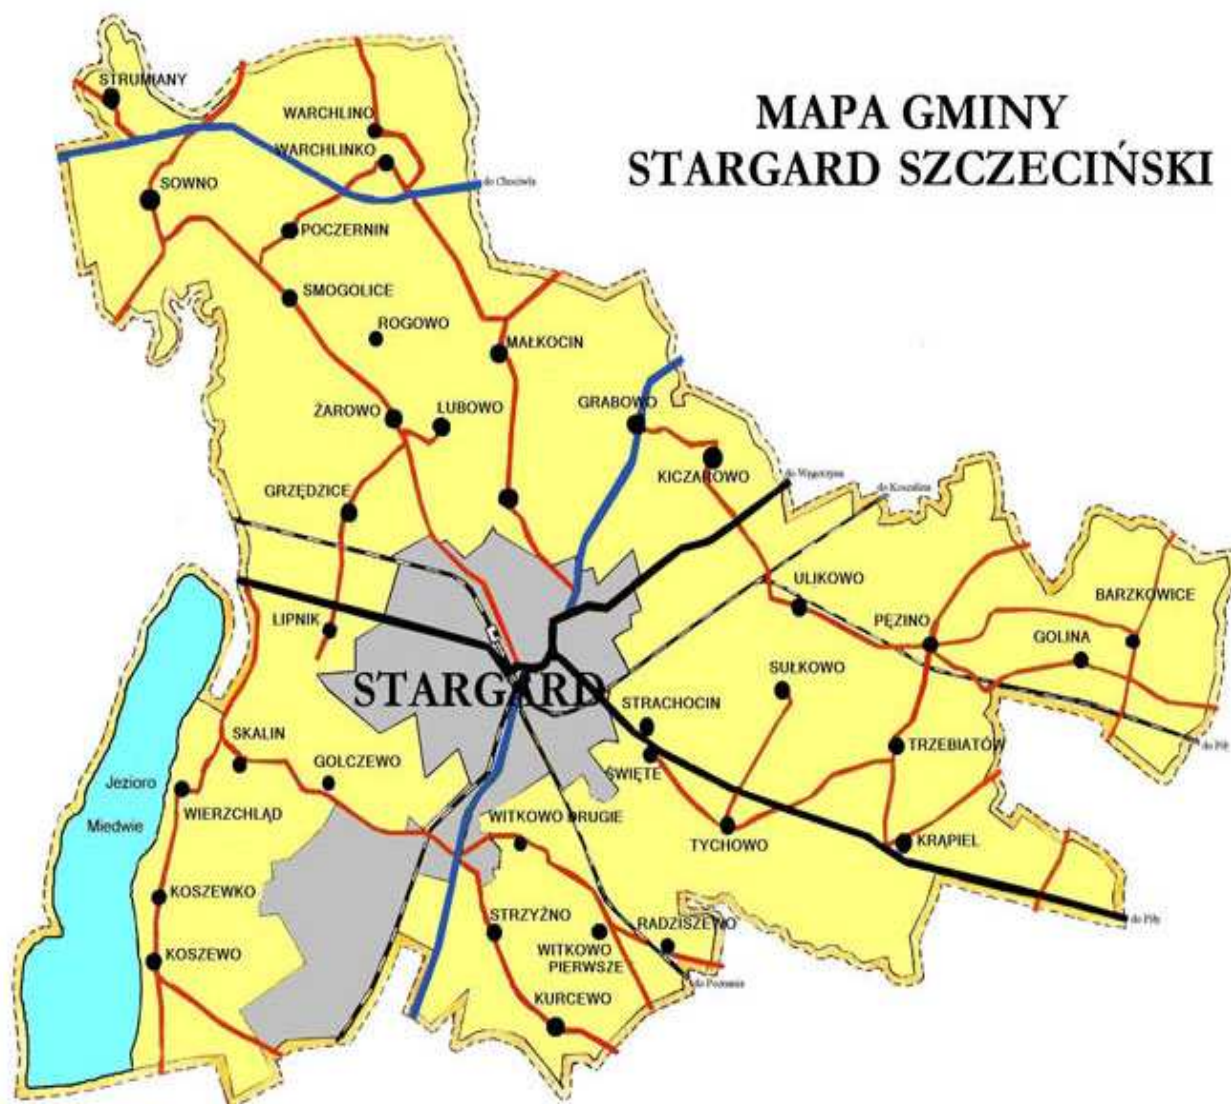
MAPA GMINY
STARGARD SZCZECIŃSKI

STRUMIANY
WARCHLINO
WARCHLINKO
do Chociwla
SOWNO
POCZERNIN
SMOGOLICE
ROGOWO
MAŁKOCIN
GRABOWO
ŻAROWO
LUBOWO
KICZAROWO
do Węgorzyna
do Koszalina
GRZĘDZICE
ULIKOWO
BARZKOWICE
PĘZINO
LIPNIK
GOLINA
SUŁKOWO
STARGARD
STRACHOCIN
SKALIN
GOLCZEWO
ŚWIĘTE
TRZEBIATÓW
do Piły
Jezioro
Miedwie
WIERZCHLĄD
WITKOWO DRUGIE
TYCHOWO
KRĄPIEL
do Piły
KOSZEWKO
STRZYŻNO
RADZISZEWO
KOSZEWO
WITKOWO PIERWSZE
do Poznania
KURCEWO